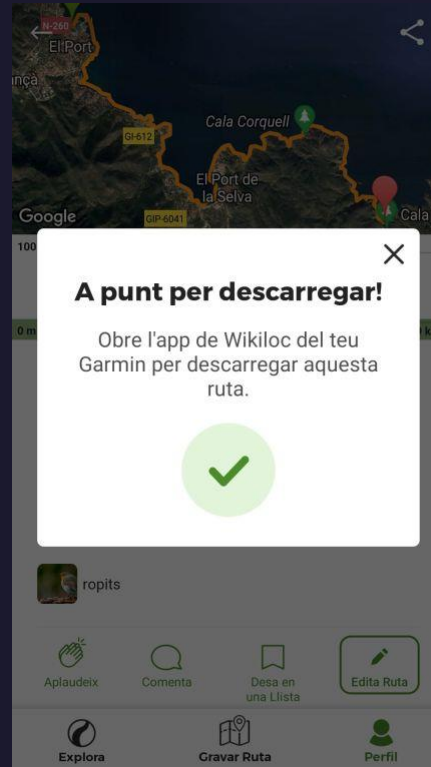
N-260
El Port
ança
Cala Corquell
GI-612
El Port de la Selva
Google
GIP-6041
Cala
100
0 m

A punt per descarregar!

Obre l'app de Wikiloc del teu Garmin per descarregar aquesta ruta.

ropits

Aplaudeix
Comenta
Desa en una Llista
Edita Ruta

Explora
Gravar Ruta
Perfil